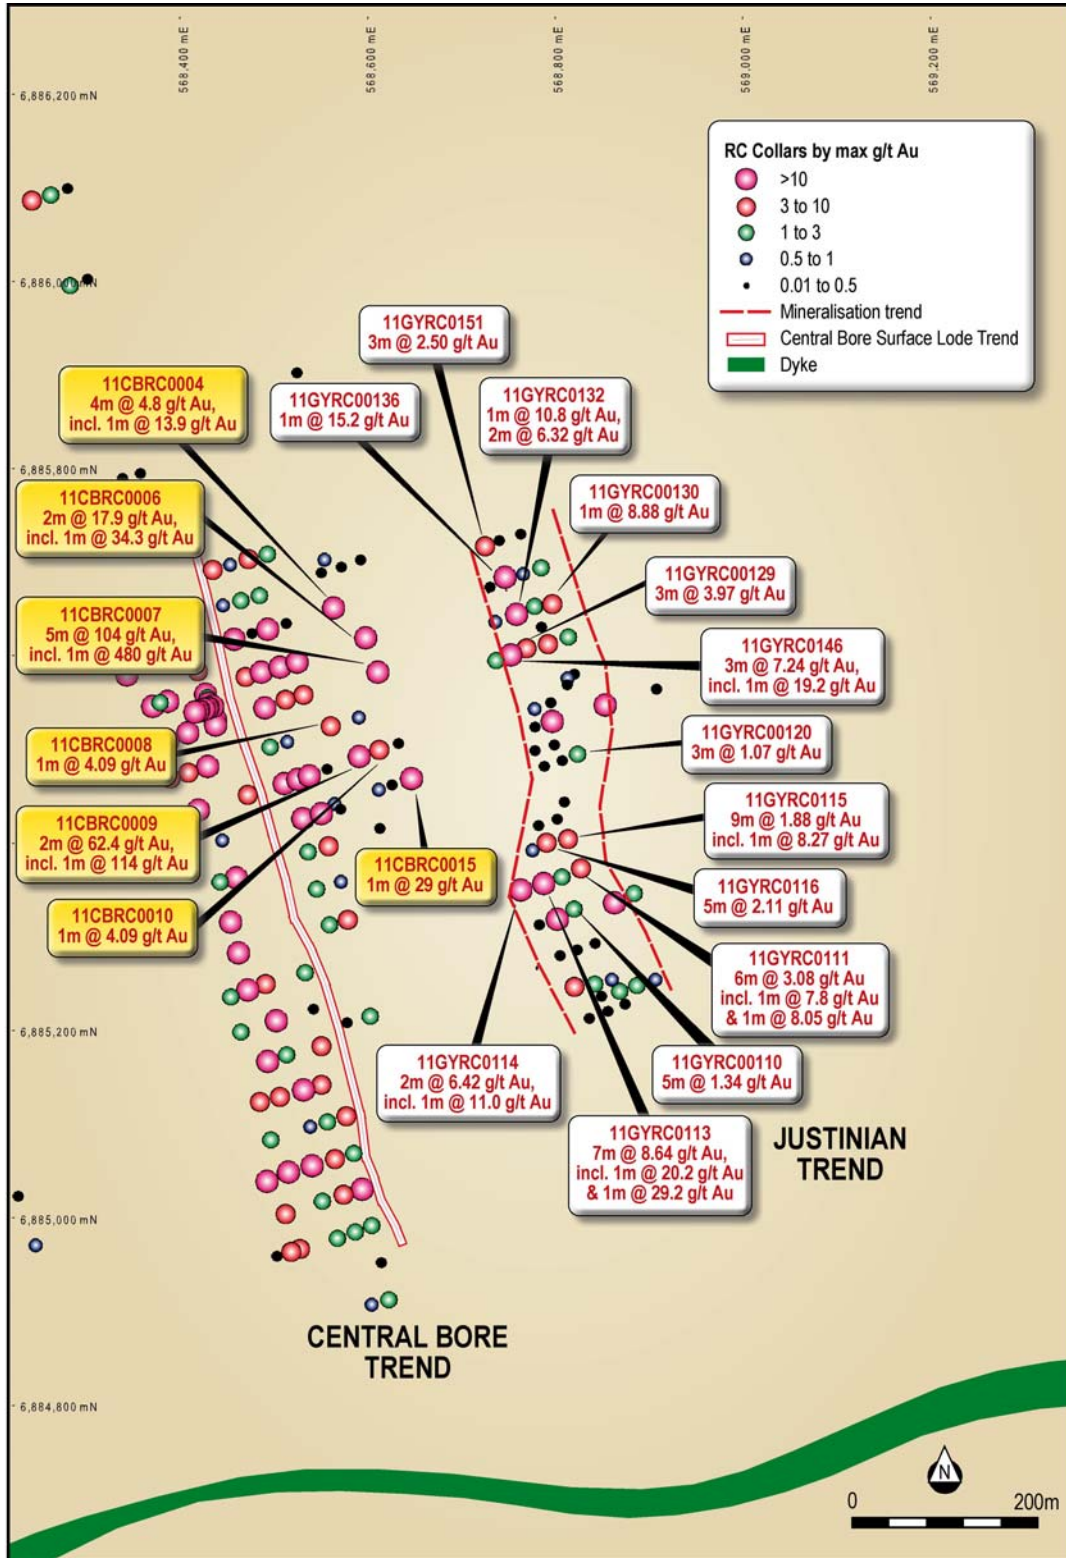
568,400 mE
568,600 mE
568,800 mE
569,000 mE
569,200 mE

6,886,200 mN
6,886,000 mN
6,885,800 mN
6,885,200 mN
6,885,000 mN
6,884,800 mN

RC Collars by max g/t Au
>10
3 to 10
1 to 3
0.5 to 1
0.01 to 0.5
Mineralisation trend
Central Bore Surface Lode Trend
Dyke

11GYRC0151
3m @ 2.50 g/t Au

11CBRC0004
4m @ 4.8 g/t Au,
incl. 1m @ 13.9 g/t Au

11GYRC00136
1m @ 15.2 g/t Au

11GYRC0132
1m @ 10.8 g/t Au,
2m @ 6.32 g/t Au

11CBRC0006
2m @ 17.9 g/t Au,
incl. 1m @ 34.3 g/t Au

11GYRC00130
1m @ 8.88 g/t Au

11GYRC00129
3m @ 3.97 g/t Au

11CBRC0007
5m @ 104 g/t Au,
incl. 1m @ 480 g/t Au

11GYRC0146
3m @ 7.24 g/t Au,
incl. 1m @ 19.2 g/t Au

11GYRC00120
3m @ 1.07 g/t Au

11CBRC0008
1m @ 4.09 g/t Au

11GYRC0115
9m @ 1.88 g/t Au
incl. 1m @ 8.27 g/t Au

11CBRC0009
2m @ 62.4 g/t Au,
incl. 1m @ 114 g/t Au

11CBRC0015
1m @ 29 g/t Au

11GYRC0116
5m @ 2.11 g/t Au

11CBRC0010
1m @ 4.09 g/t Au

11GYRC0111
6m @ 3.08 g/t Au
incl. 1m @ 7.8 g/t Au
& 1m @ 8.05 g/t Au

11GYRC0114
2m @ 6.42 g/t Au,
incl. 1m @ 11.0 g/t Au

11GYRC00110
5m @ 1.34 g/t Au

11GYRC0113
7m @ 8.64 g/t Au,
incl. 1m @ 20.2 g/t Au
& 1m @ 29.2 g/t Au

JUSTINIAN
TREND

CENTRAL BORE
TREND

N
0
200m